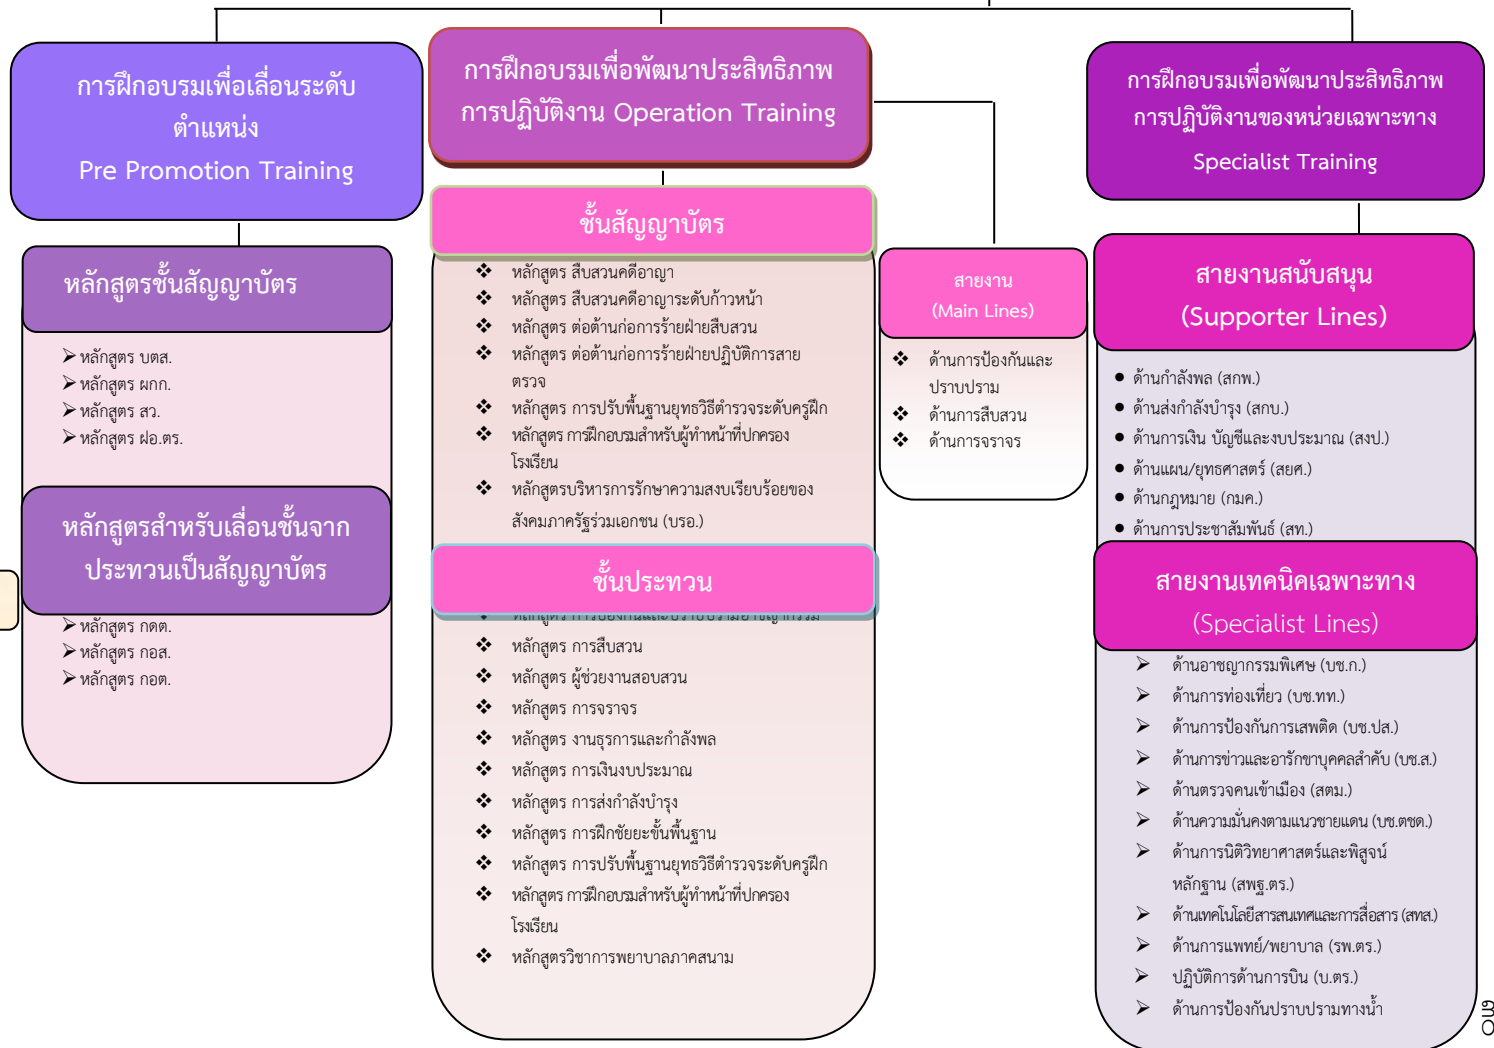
การฝึกอบรมเพื่อเลื่อนระดับตำแหน่ง
Pre Promotion Training

การฝึกอบรมเพื่อพัฒนาประสิทธิภาพการปฏิบัติงาน Operation Training

การฝึกอบรมเพื่อพัฒนาประสิทธิภาพการปฏิบัติงานของหน่วยเฉพาะทาง
Specialist Training

หลักสูตรชั้นสัญญาบัตร

➢ หลักสูตร บตส.
➢ หลักสูตร ผกก.
➢ หลักสูตร สว.
➢ หลักสูตร ฝอ.ตร.

หลักสูตรสำหรับเลื่อนชั้นจากประทวนเป็นสัญญาบัตร

➢ หลักสูตร กตต.
➢ หลักสูตร กอส.
➢ หลักสูตร กอต.

ชั้นสัญญาบัตร

❖ หลักสูตร สืบสวนคดีอาญา
❖ หลักสูตร สืบสวนคดีอาญาระดับก้าวหน้า
❖ หลักสูตร ต่อต้านก่อการร้ายฝ่ายสืบสวน
❖ หลักสูตร ต่อต้านก่อการร้ายฝ่ายปฏิบัติการสายตรวจ
❖ หลักสูตร การปรับพื้นฐานยุทธวิธีตำรวจระดับครูฝึก
❖ หลักสูตร การฝึกอบรมสำหรับผู้ทำหน้าที่ปกครองโรงเรียน
❖ หลักสูตรบริหารการรักษาความสงบเรียบร้อยของสังคมภาครัฐร่วมเอกชน (บรอ.)

ชั้นประทวน

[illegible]
❖ หลักสูตร การสืบสวน
❖ หลักสูตร ผู้ช่วยงานสอบสวน
❖ หลักสูตร การจราจร
❖ หลักสูตร งานธุรการและกำลังพล
❖ หลักสูตร การเงินงบประมาณ
❖ หลักสูตร การส่งกำลังบำรุง
❖ หลักสูตร การฝึกชัยยะขั้นพื้นฐาน
❖ หลักสูตร การปรับพื้นฐานยุทธวิธีตำรวจระดับครูฝึก
❖ หลักสูตร การฝึกอบรมสำหรับผู้ทำหน้าที่ปกครองโรงเรียน
❖ หลักสูตรวิชาการพยาบาลภาคสนาม

สายงาน
(Main Lines)

❖ ด้านการป้องกันและปราบปราม
❖ ด้านการสืบสวน
❖ ด้านการจราจร

สายงานสนับสนุน
(Supporter Lines)

• ด้านกำลังพล (สกพ.)
• ด้านส่งกำลังบำรุง (สกบ.)
• ด้านการเงิน บัญชีและงบประมาณ (สงป.)
• ด้านแผน/ยุทธศาสตร์ (สยศ.)
• ด้านกฎหมาย (กมค.)
• ด้านการประชาสัมพันธ์ (สท.)

สายงานเทคนิคเฉพาะทาง
(Specialist Lines)

➢ ด้านอาชญากรรมพิเศษ (บช.ก.)
➢ ด้านการท่องเที่ยว (บช.ทท.)
➢ ด้านการป้องกันการเสพติด (บช.ปส.)
➢ ด้านการข่าวและอารักขาบุคคลสำคัญ (บช.ส.)
➢ ด้านตรวจคนเข้าเมือง (สตม.)
➢ ด้านความมั่นคงตามแนวชายแดน (บช.ตชด.)
➢ ด้านการนิติวิทยาศาสตร์และพิสูจน์หลักฐาน (สพฐ.ตร.)
➢ ด้านเทคโนโลยีสารสนเทศและการสื่อสาร (สทส.)
➢ ด้านการแพทย์/พยาบาล (รพ.ตร.)
➢ ปฏิบัติการด้านการบิน (บ.ตร.)
➢ ด้านการป้องกันปราบปรามทางน้ำ

๓๐